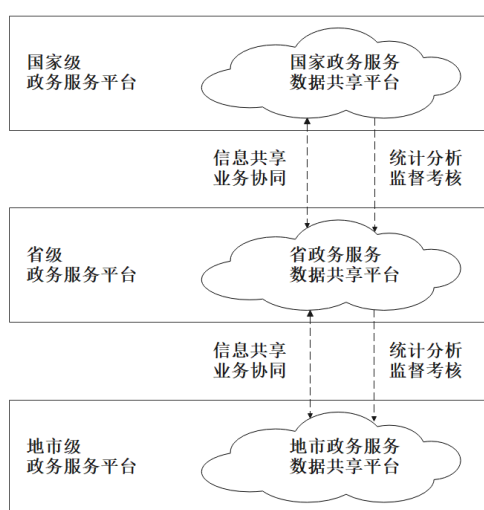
国家级
政务服务平台

国家政务服务
数据共享平台

信息共享
业务协同

统计分析
监督考核

省级
政务服务平台

省政务服务
数据共享平台

信息共享
业务协同

统计分析
监督考核

地市级
政务服务平台

地市政务服务
数据共享平台